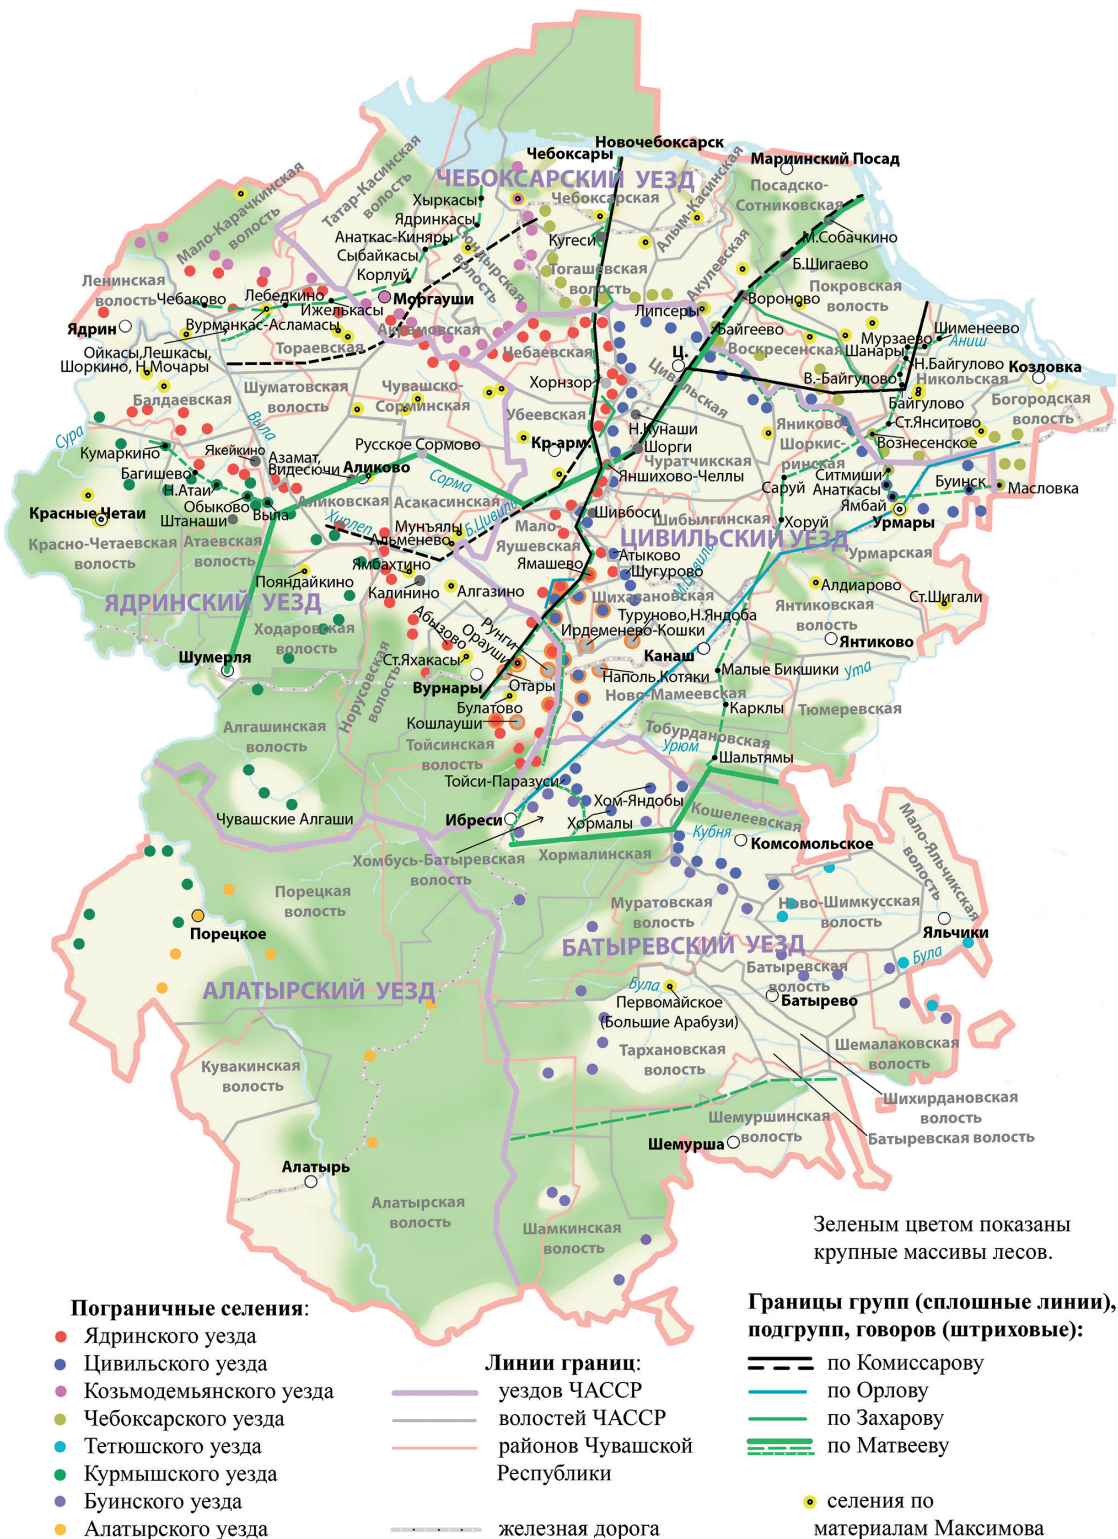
Новочебоксарск
Чебоксары
Мариинский Посад
ЧЕБОКСАРСКИЙ УЕЗД
Чебоксарская
Посадско-Сотниковская
Хыркасы
Ядринкасы
Анаткас-Киняры
Сыбайкасы
Корлуй
Кугеси
Тогашевская волость
М.Собачкино
Б.Шигаево
Мало-Карачкинская волость
Татар-Касинская волость
Сундырская волость
Альым-Касинская
Акулевская
Ленинская волость
Чебаково
Лебедкино
Моргауши
Ижелькасы
Покровская волость
Вороново
Ядрин
Вурманкас-Асламасы
Аксаковская
Липсеры
Байгеево
Шименеево
Мурзаево
Ойкасы,Лешкасы, Шоркино, Н.Мочары
Тораевская
Чебаевская
Ц.
Воскресенская
Шанары
Аниш
Н.Байгулово
Козловка
Шуматовская волость
Хорнзор
В.-Байгулово
Никольская
Балдаевская
Чувашско-Сорминская
Цивильская
Байгулово
Богородская волость
Убеевская
Яниково
Ст.Янситово
Сура
Выла
Кр-арм
Н.Кунаши
Шорги
Шоркис-ринская
Вознесенское
Кумаркино
Якейкино
Азамат, Видесючи
Русское Сормово
Чуратчикская
Багишево
Аликово
Яншихово-Челлы
Ситмиши
Буинск
Н.Атаи
Сорма
Саруй
Анаткасы
Масловка
Обыково
Выла
Аликовская
Асакасинская
Ямбай
Красные Четаи
Штанаши
Хирлеп
Мунъялы
Б.Цивиль
Шибвоси
Шибылгинская
Хоруй
Урмары
Альменево
Мало-Яушевская
ЦИВИЛЬСКИЙ УЕЗД
Красно-Четаевская волость
Атаевская волость
Ямбахтино
Ямашево
Атыково
Урмарская
Пояндайкино
Калинино
Алгазино
М.Цивиль
Шугурово
Алдиарово
ЯДРИНСКИЙ УЕЗД
Абызово
Шихазановская
Ст.Шигали
Рунги
Туруново,Н.Яндоба
Янтиковская волость
Ходаровская волость
Орауши
Ирдеменево-Кошки
Янтиково
Шумерля
Ст.Яхакасы
Канаш
Малые Бикшики
Ута
Норусовская волость
Вурнары
Отары
Наполь Котяки
Булатово
Ново-Мамеевская
Каркли
Тюмеревская
Алгашинская волость
Кошлауши
Тобурдановская
Тойсинская волость
Урюм
Шальтямы
Тойси-Паразуси
Чувашские Алгаши
Хом-Яндобы
Ибреси
Хормалы
Кошелеевская
Кубня
Комсомольское
Мало-Яльчикская волость
Хомбусь-Батыревская волость
Хормалинская
Порецкая волость
Муратовская волость
Ново-Шимкусская волость
Порецкое
БАТЫРЕВСКИЙ УЕЗД
Яльчики
Батыревская волость
Була
АЛАТЫРСКИЙ УЕЗД
Була
Батырево
Первомайское (Большие Арабузи)
Тархановская волость
Шемалаковская волость
Кувакинская волость
Шихирдановская волость
Шемуршинская волость
Батыревская волость
Шемурша
Алатырь
Алатырская волость
Шамкинская волость
Зеленым цветом показаны крупные массивы лесов.

Пограничные селения:
Ядринского уезда
Цивильского уезда
Козьмодемьянского уезда
Чебоксарского уезда
Тетюшского уезда
Курмышского уезда
Буинского уезда
Алатырского уезда

Линии границ:
уездов ЧАССР
волостей ЧАССР
районов Чувашской Республики
железная дорога

Границы групп (сплошные линии), подгрупп, говоров (штриховые):
по Комиссарову
по Орлову
по Захарову
по Матвееву
селения по материалам Максимова